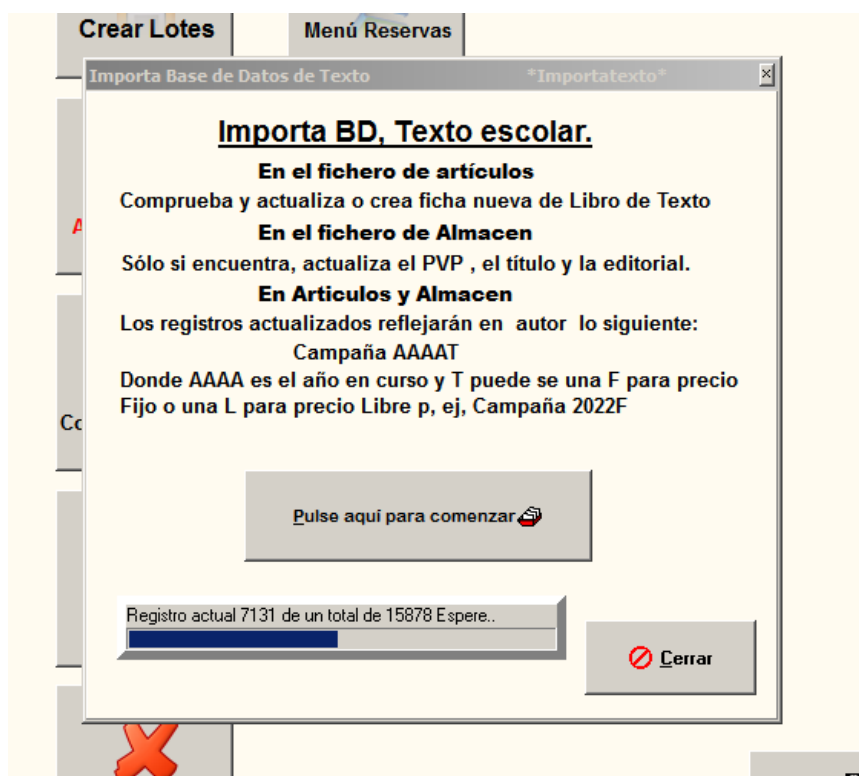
Crear Lotes

Menú Reservas

Importa Base de Datos de Texto *Importatexto*

Importa BD, Texto escolar.

En el fichero de artículos

Comprueba y actualiza o crea ficha nueva de Libro de Texto

En el fichero de Almacen

Sólo si encuentra, actualiza el PVP , el título y la editorial.

En Articulos y Almacen

Los registros actualizados reflejarán en autor lo siguiente:

Campaña AAAAT

Donde AAAA es el año en curso y T puede se una F para precio Fijo o una L para precio Libre p, ej, Campaña 2022F

Pulse aquí para comenzar

Registro actual 7131 de un total de 15878 Espere..

Cerrar

A

Co